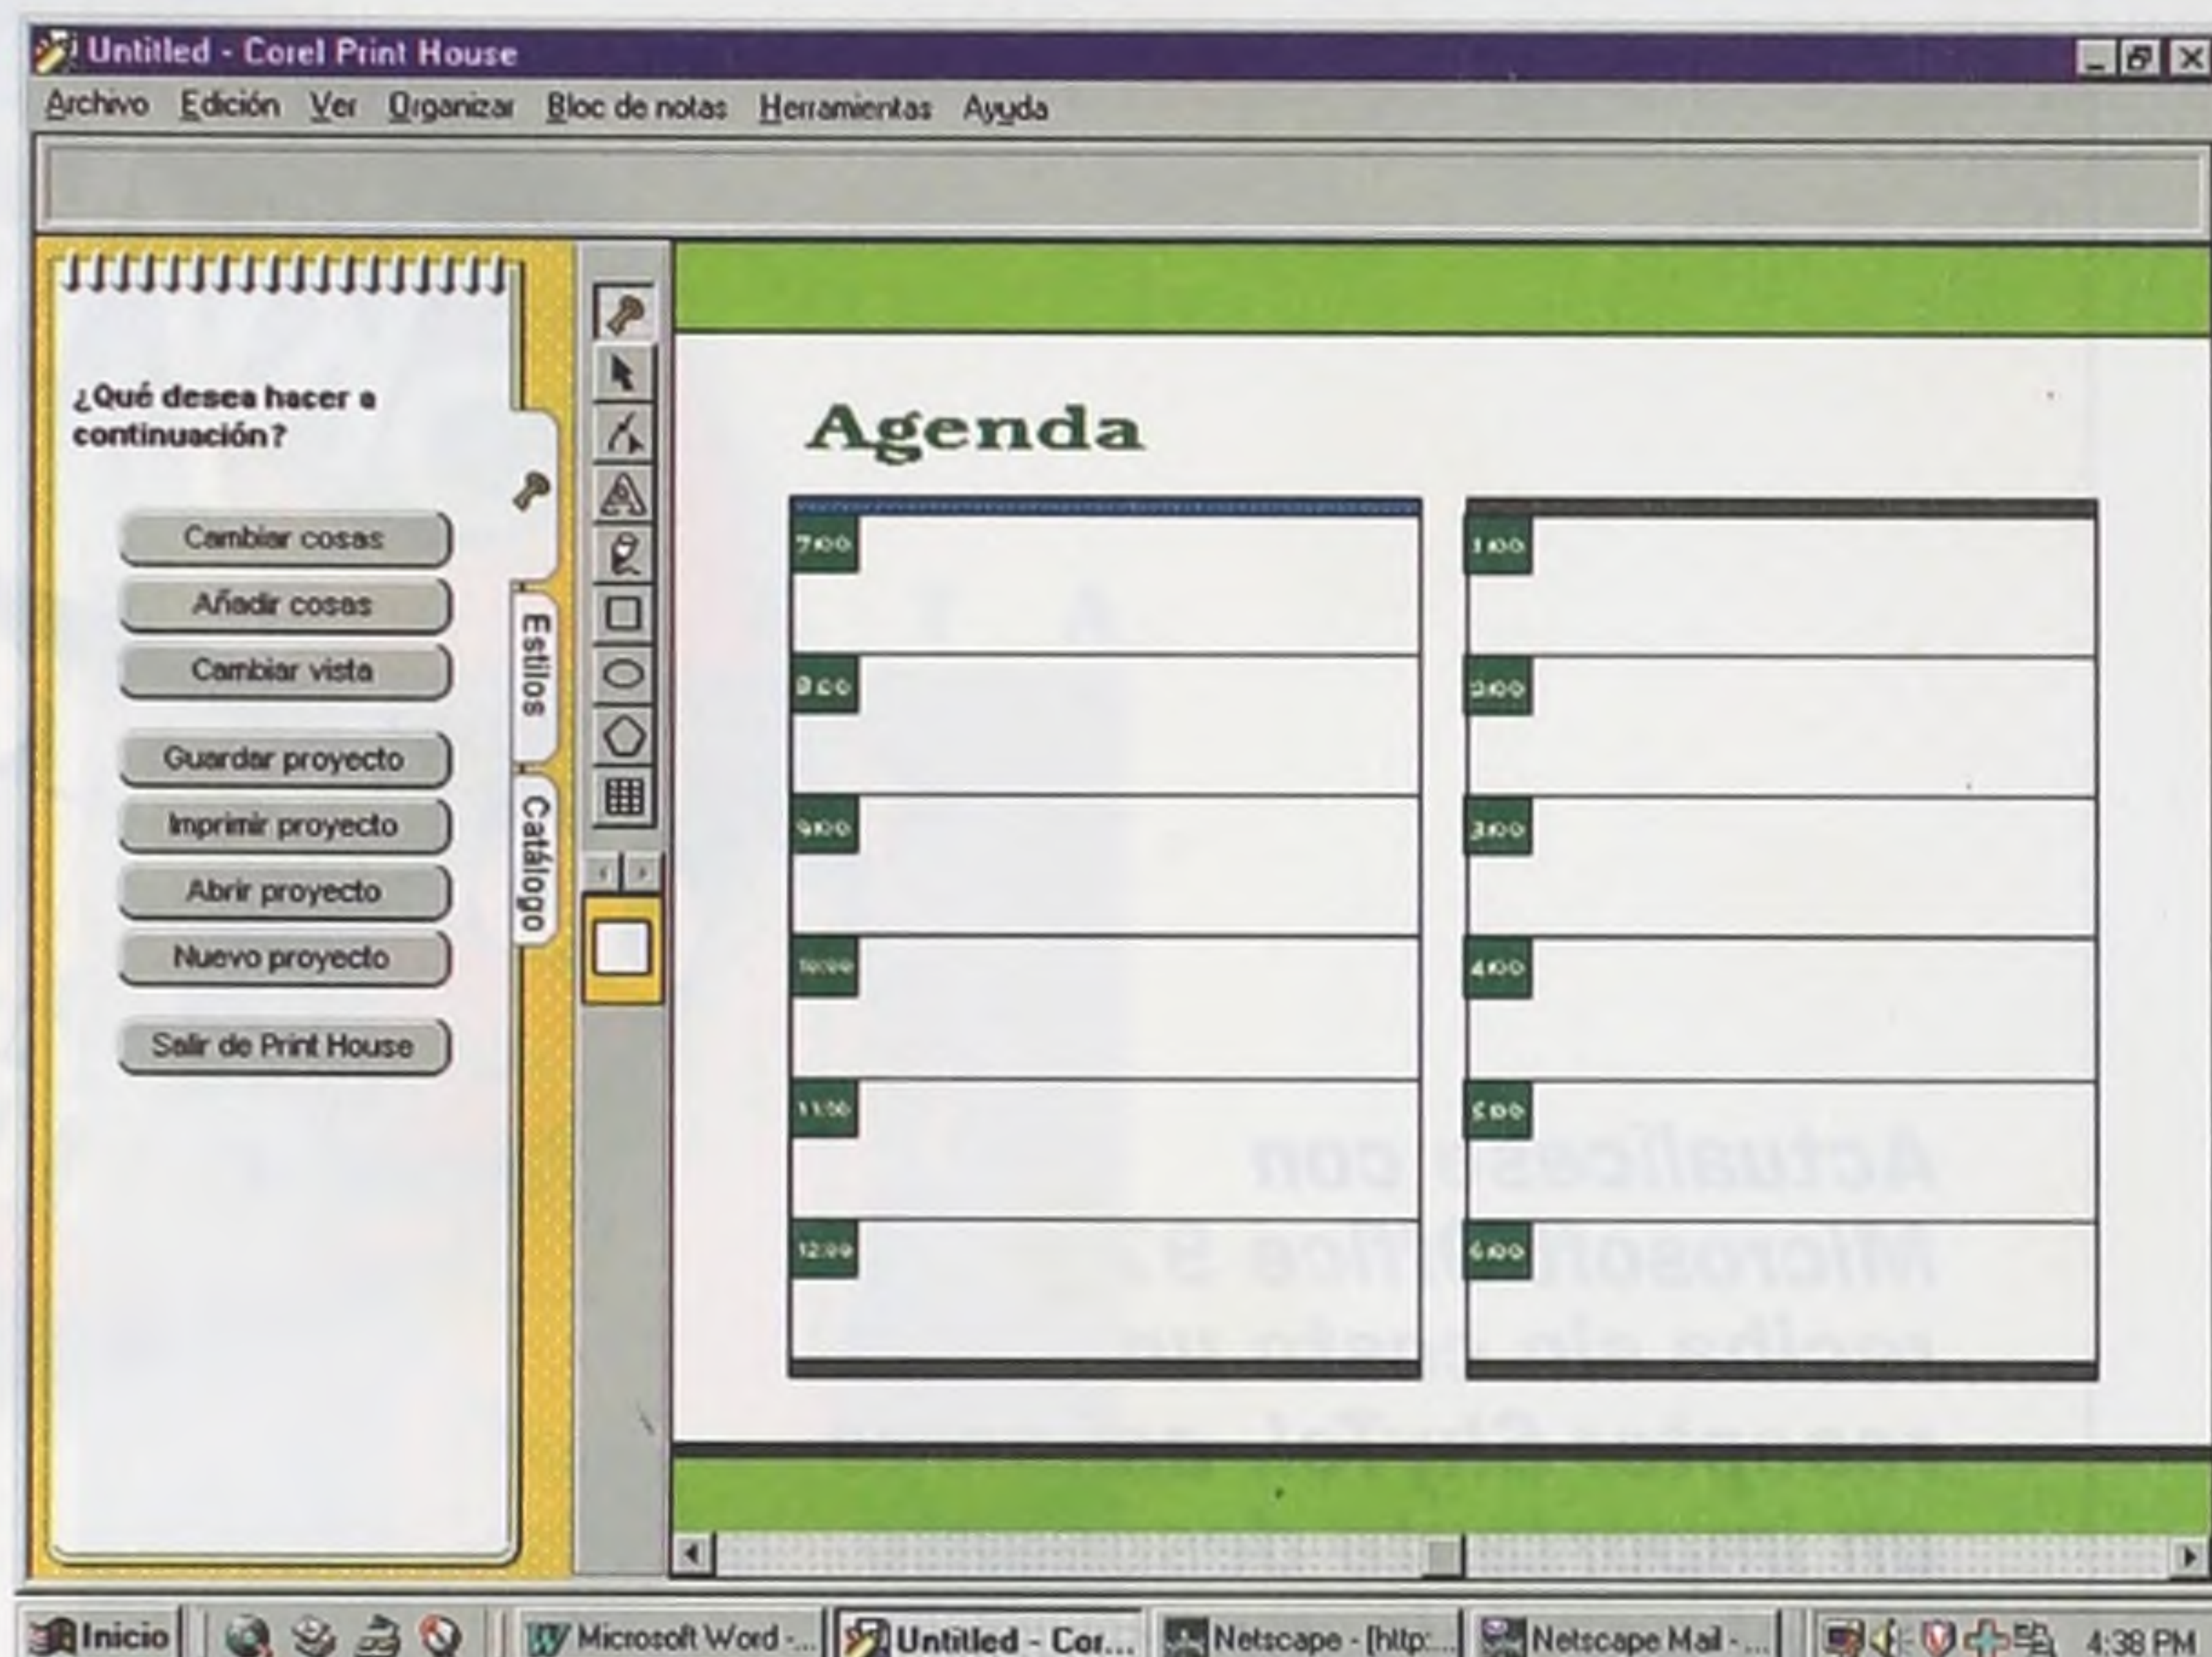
Untitled - Corel Print House

Archivo Edición Ver Organizar Bloc de notas Herramientas Ayuda

¿Qué desea hacer a continuación?

Cambiar cosas
Añadir cosas
Cambiar vista
Guardar proyecto
Imprimir proyecto
Abrir proyecto
Nuevo proyecto
Salir de Print House

Estilos
Catálogo

Agenda

7:00
8:00
9:00
10:00
11:00
12:00

1:00
2:00
3:00
4:00
5:00
6:00

Actualícese con Microsoft Office 9 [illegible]

Inicio | Microsoft Word -... | Untitled - Cor... | Netscape - [http:... | Netscape Mail -... | 4:38 PM